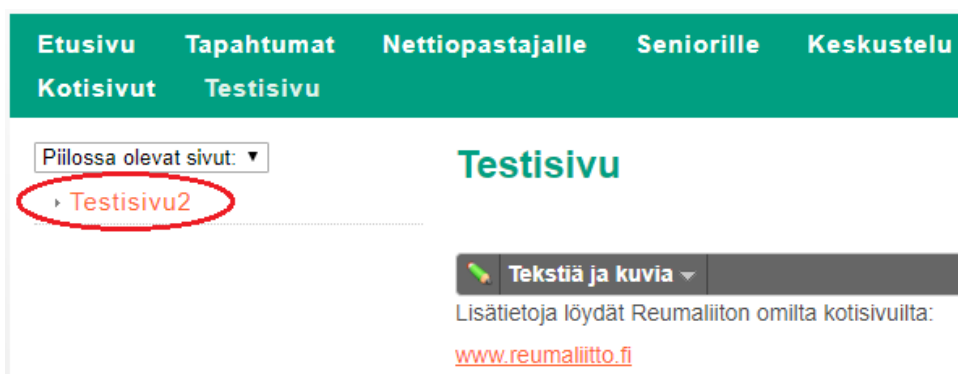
Etusivu Tapahtumat Nettiopastajalle Seniorille Keskustelu
Kotisivut Testisivu

Piilossa olevat sivut: ▼

Testisivu2

Testisivu

Tekstiä ja kuvia

Lisätietoja löydät Reumaliiton omilta kotisivuilta:

www.reumaliitto.fi